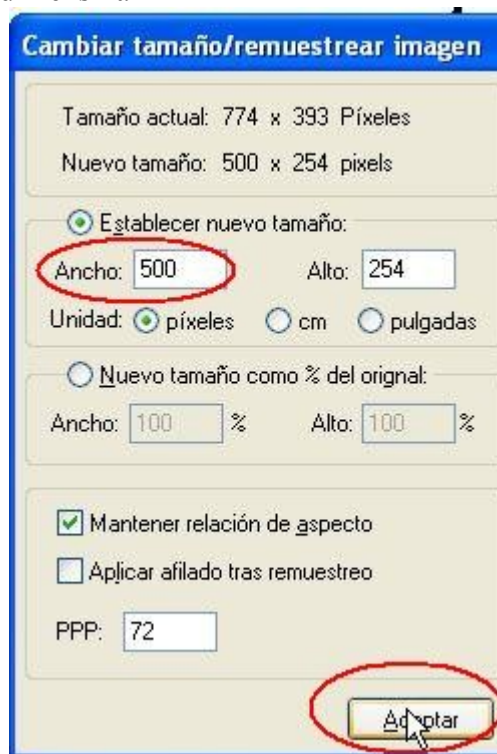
Cambiar tamaño/remuestrear imagen

Tamaño actual: 774 x 393 Píxeles

Nuevo tamaño: 500 x 254 pixels

Establecer nuevo tamaño:

Ancho: 500 Alto: 254

Unidad: píxeles cm pulgadas

Nuevo tamaño como % del orignal:

Ancho: 100 % Alto: 100 %

Mantener relación de aspecto

Aplicar afilado tras remuestreo

PPP: 72

Aceptar